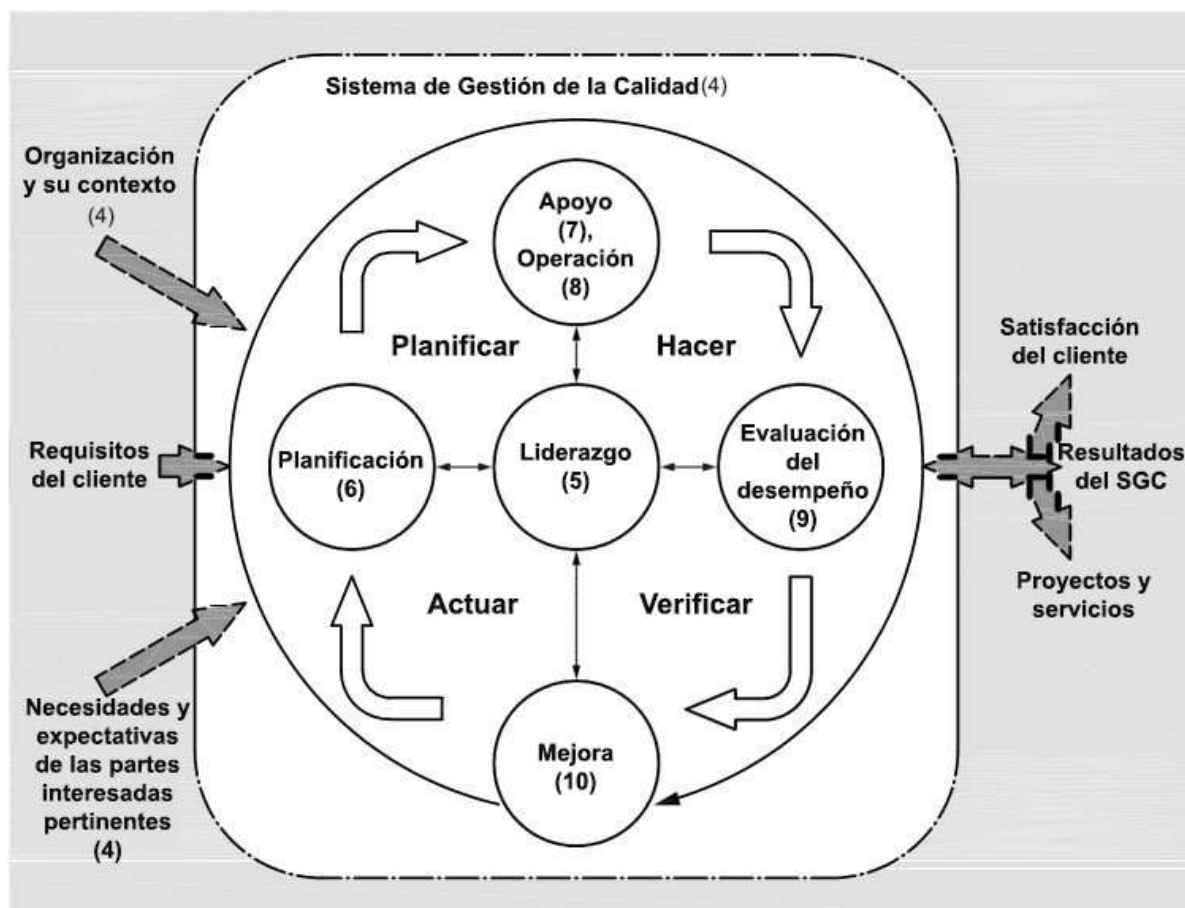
Sistema de Gestión de la Calidad(4)

Organización y su contexto (4)

Requisitos del cliente

Necesidades y expectativas de las partes interesadas pertinentes (4)

Apoyo (7), Operación (8)

Planificar

Hacer

Planificación (6)

Liderazgo (5)

Evaluación del desempeño (9)

Actuar

Verificar

Mejora (10)

Satisfacción del cliente

Resultados del SGC

Proyectos y servicios